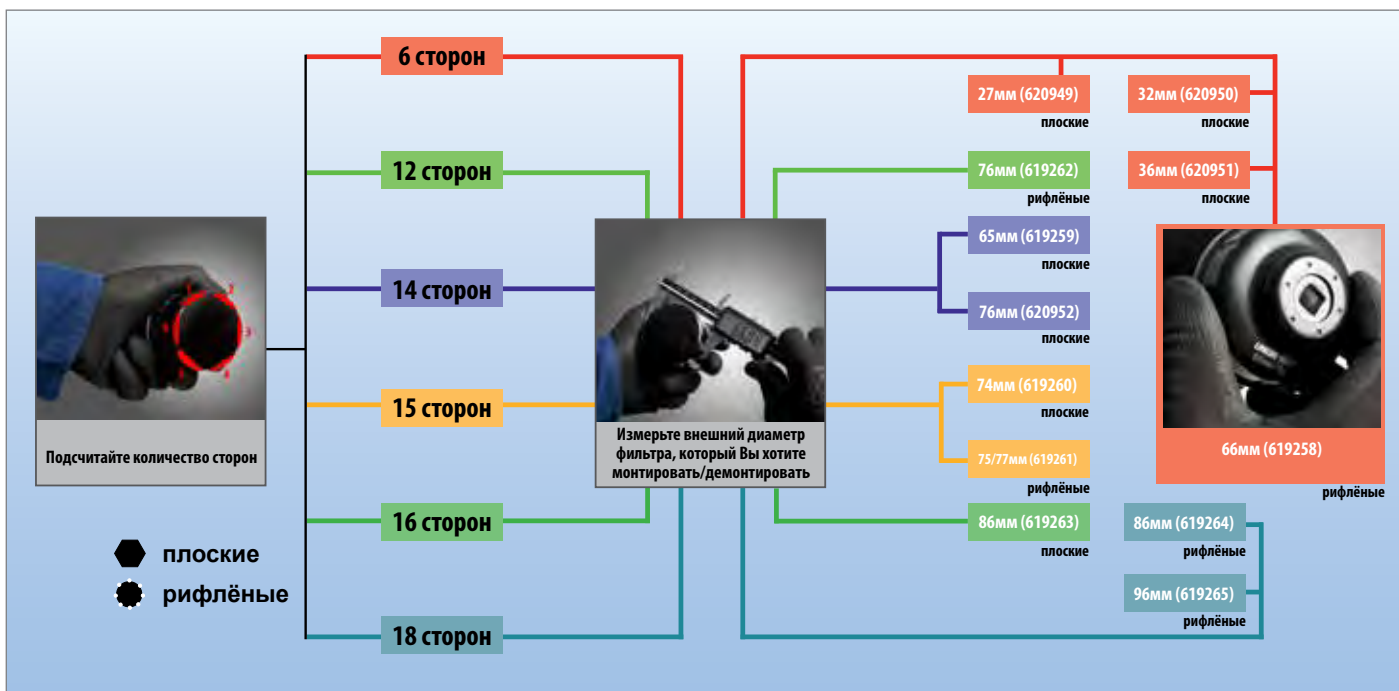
Подсчитайте количество сторон

1
2
3
4

плоские
рифлёные

6 сторон
12 сторон
14 сторон
15 сторон
16 сторон
18 сторон

Измерьте внешний диаметр фильтра, который Вы хотите монтировать/демонтировать

27мм (620949)
плоские

32мм (620950)
плоские

36мм (620951)
плоские

76мм (619262)
рифлёные

65мм (619259)
плоские

76мм (620952)
плоские

74мм (619260)
плоские

75/77мм (619261)
рифлёные

86мм (619263)
плоские

66мм (619258)
рифлёные

86мм (619264)
рифлёные

96мм (619265)
рифлёные